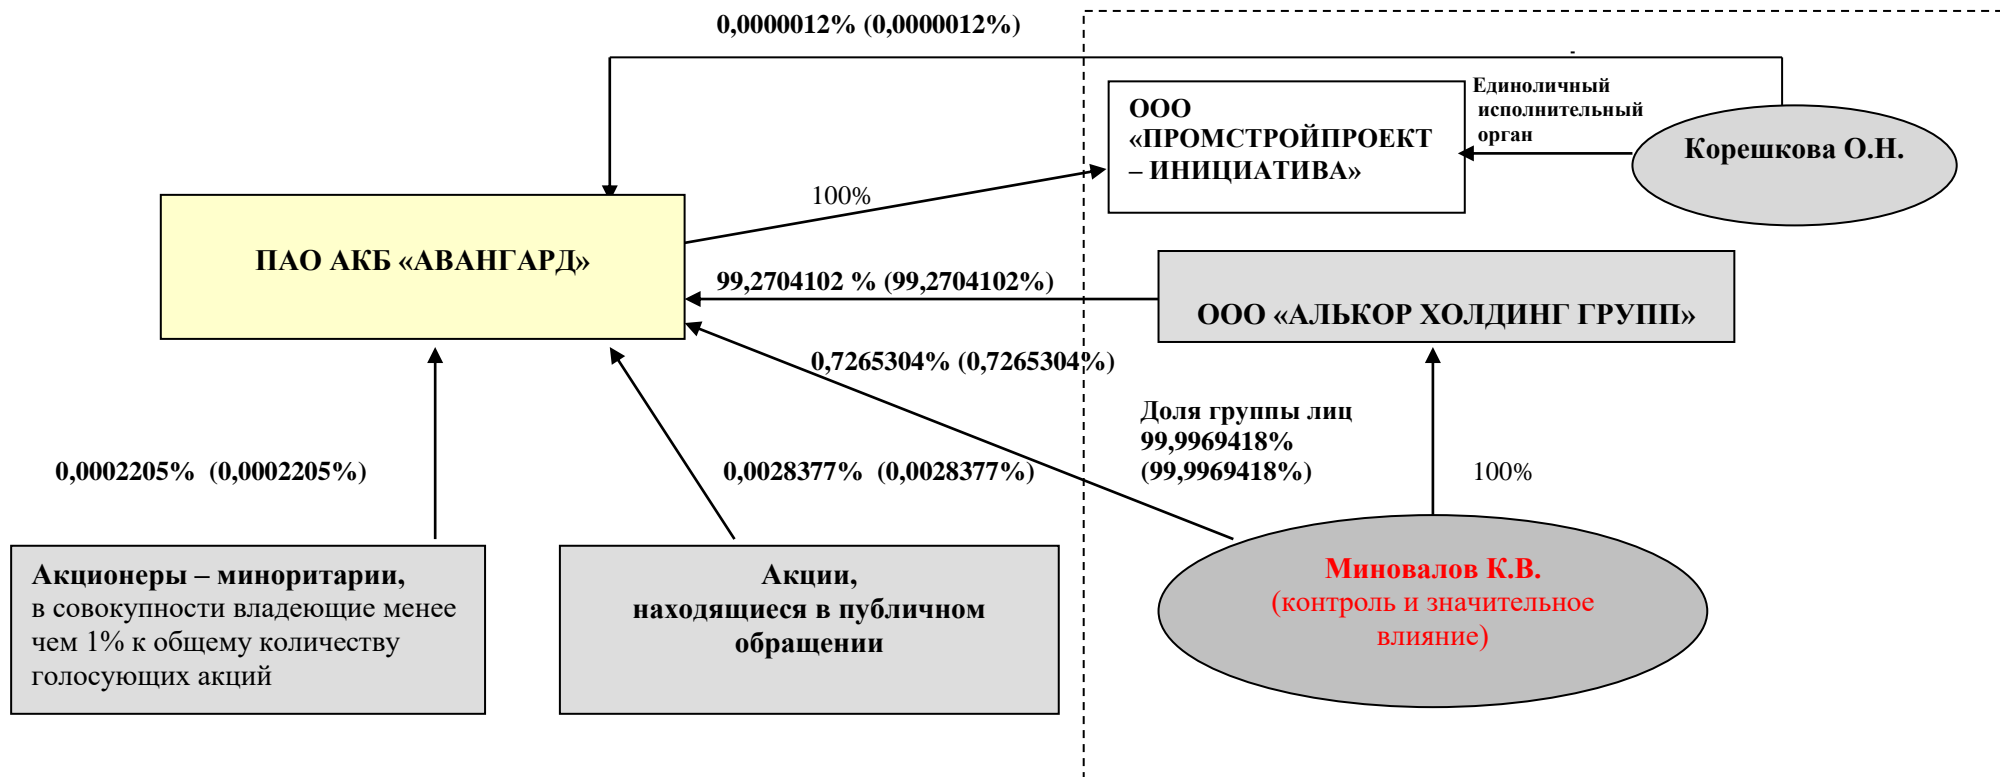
0,0000012% (0,0000012%)

ООО «ПРОМСТРОЙПРОЕКТ – ИНИЦИАТИВА»

Единоличный исполнительный орган

Корешкова О.Н.

100%

ПАО АКБ «АВАНГАРД»

99,2704102 % (99,2704102%)

ООО «АЛЬКОР ХОЛДИНГ ГРУПП»

0,7265304% (0,7265304%)

Доля группы лиц 99,9969418% (99,9969418%)

100%

0,0002205% (0,0002205%)

0,0028377% (0,0028377%)

Акционеры – миноритарии, в совокупности владеющие менее чем 1% к общему количеству голосующих акций

Акции, находящиеся в публичном обращении

Миновалов К.В. (контроль и значительное влияние)